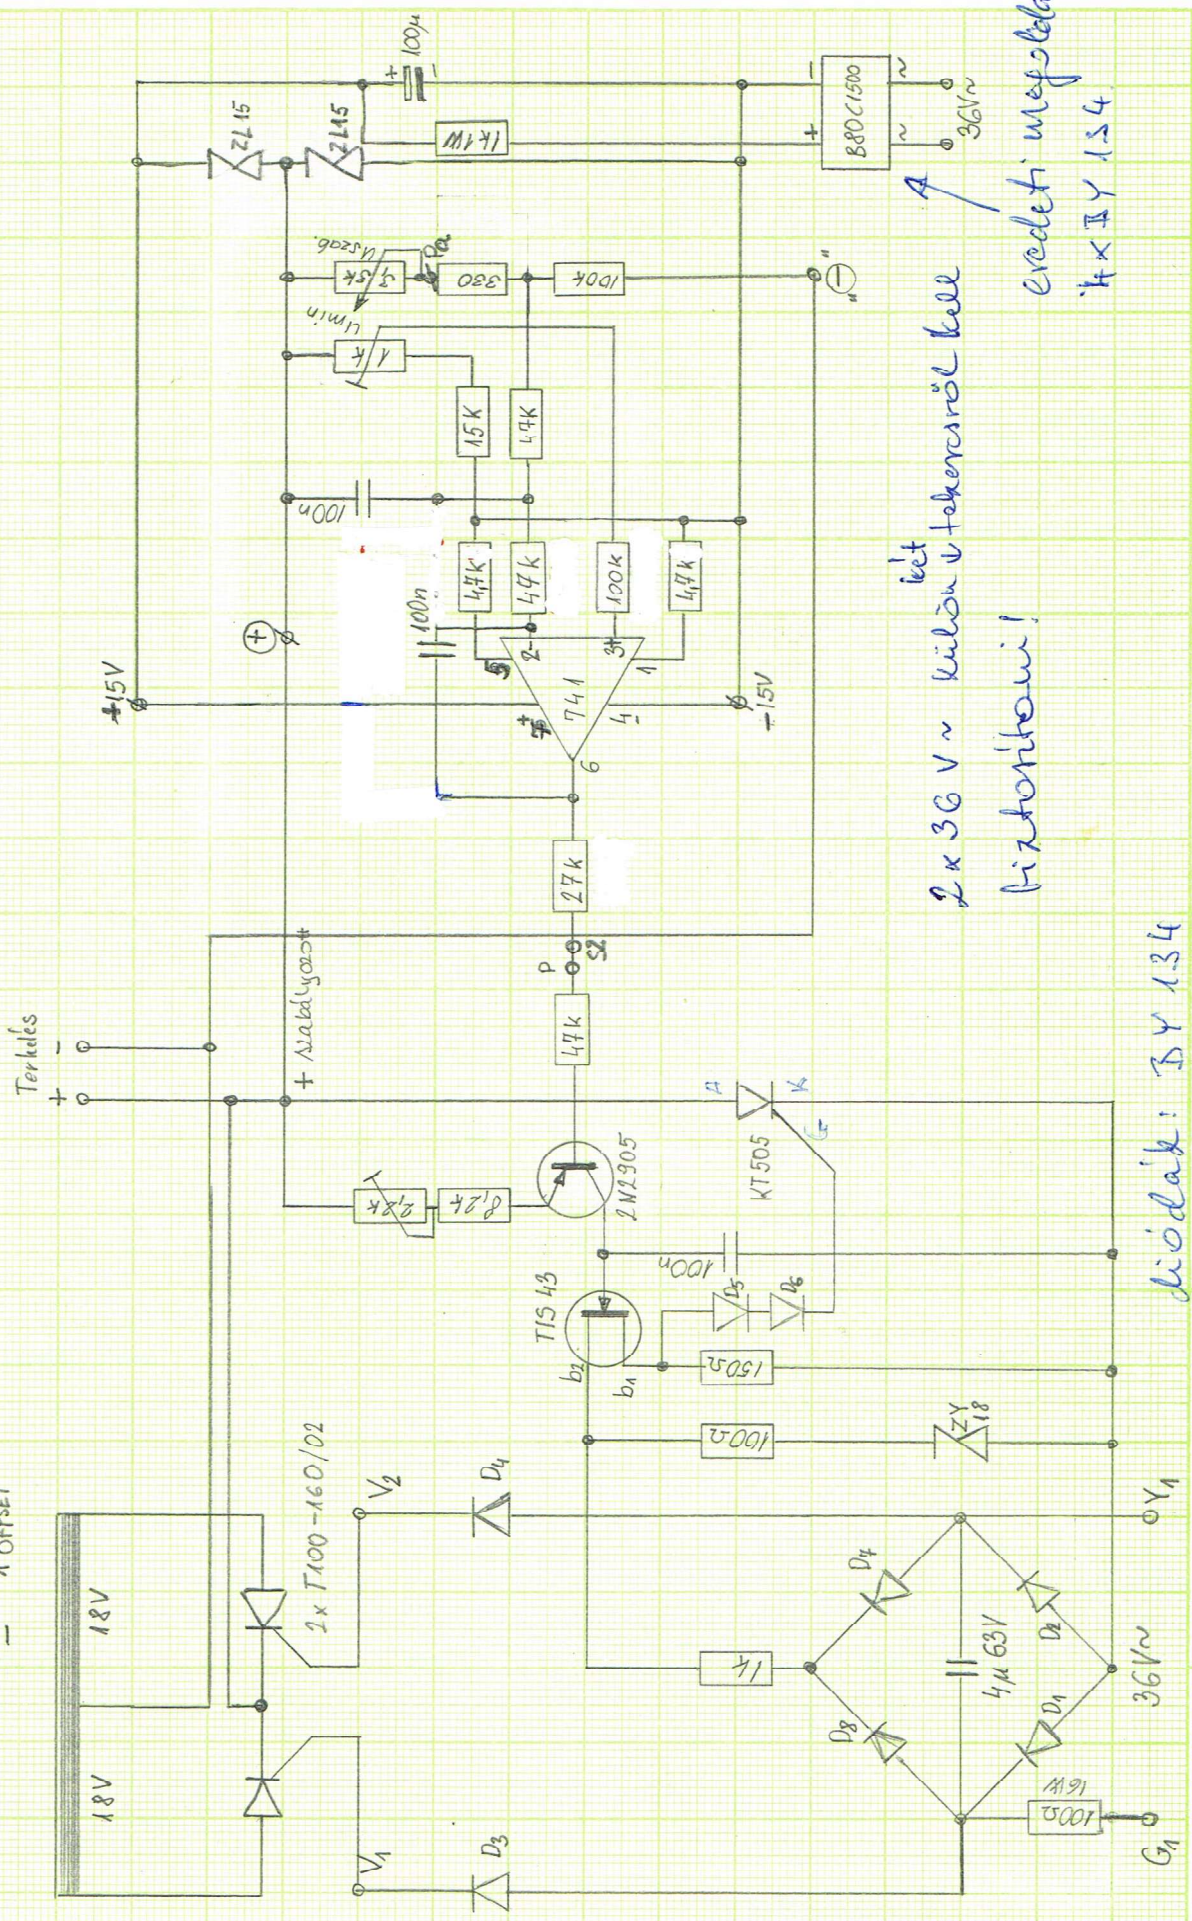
Terhelés
+ −
+ Szabályozott
100μ
ZL15
ZL15
1k/1W
B80C1500
36V~
~
+
−
Uszab.
Pa
1,5k
330
100k
Umin
1k
15k
4,7k
100n
4,7k
4,7k
100k
4,7k
100n
+15V
−15V
741
2
3
5
7
6
4
1
27k
P
S2
47k
2N2905
KT505
A
K
G
8,2k
2,2k
100n
TIS43
b2
b1
D5
D6
150Ω
100Ω
ZY18
2x T100-160/02
V2
V1
D4
D3
18V
18V
Y1
G1
36V~
4μ 63V
D1
D2
D4
D8
100Ω 16W
x OFFSET
2x 36 V~ külön tekercsről kell biztosítani!
két
eredeti megoldás
4x BY134
diódák: BY134